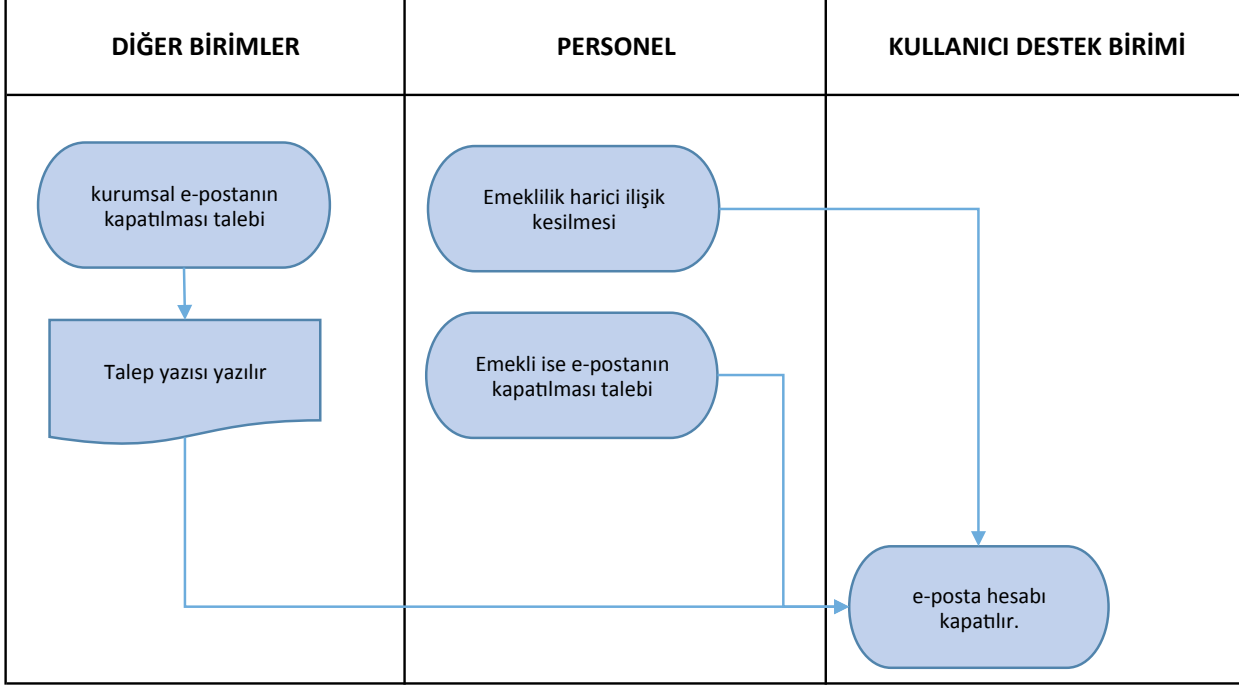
| DİĞER BİRİMLER | PERSONEL | KULLANICI DESTEK BİRİMİ |
|---|---|---|

kurumsal e-postanın kapatılması talebi

Talep yazısı yazılır

Emeklilik harici ilişik kesilmesi

Emekli ise e-postanın kapatılması talebi

e-posta hesabı kapatılır.